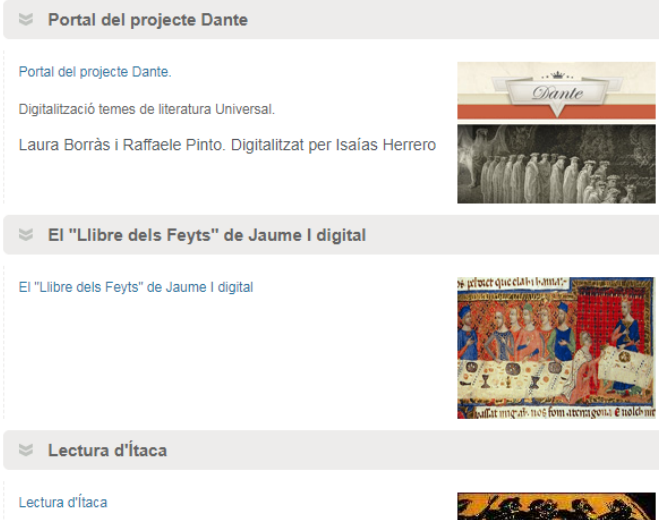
Portal del projecte Dante

Portal del projecte Dante.

Digitalització temes de literatura Universal.

Laura Borràs i Raffaele Pinto. Digitalitzat per Isaías Herrero

Dante

El "Llibre dels Feyts" de Jaume I digital

El "Llibre dels Feyts" de Jaume I digital

Lectura d'Ítaca

Lectura d'Ítaca